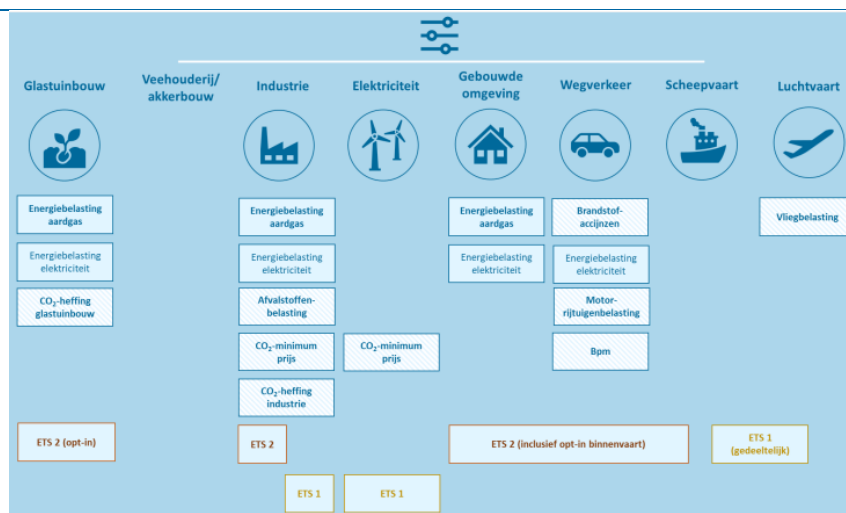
Glastuinbouw

Veehouderij/ akkerbouw

Industrie

Elektriciteit

Gebouwde omgeving

Wegverkeer

Scheepvaart

Luchtvaart

Energiebelasting aardgas

Energiebelasting elektriciteit

$CO_2$-heffing glastuinbouw

Energiebelasting aardgas

Energiebelasting elektriciteit

Afvalstoffenbelasting

$CO_2$-minimum prijs

$CO_2$-heffing industrie

$CO_2$-minimum prijs

Energiebelasting aardgas

Energiebelasting elektriciteit

Brandstof-accijnzen

Energiebelasting elektriciteit

Motor-rijtuigenbelasting

Bpm

Vliegbelasting

ETS 2 (opt-in)

ETS 2

ETS 2 (inclusief opt-in binnenvaart)

ETS 1 (gedeeltelijk)

ETS 1

ETS 1